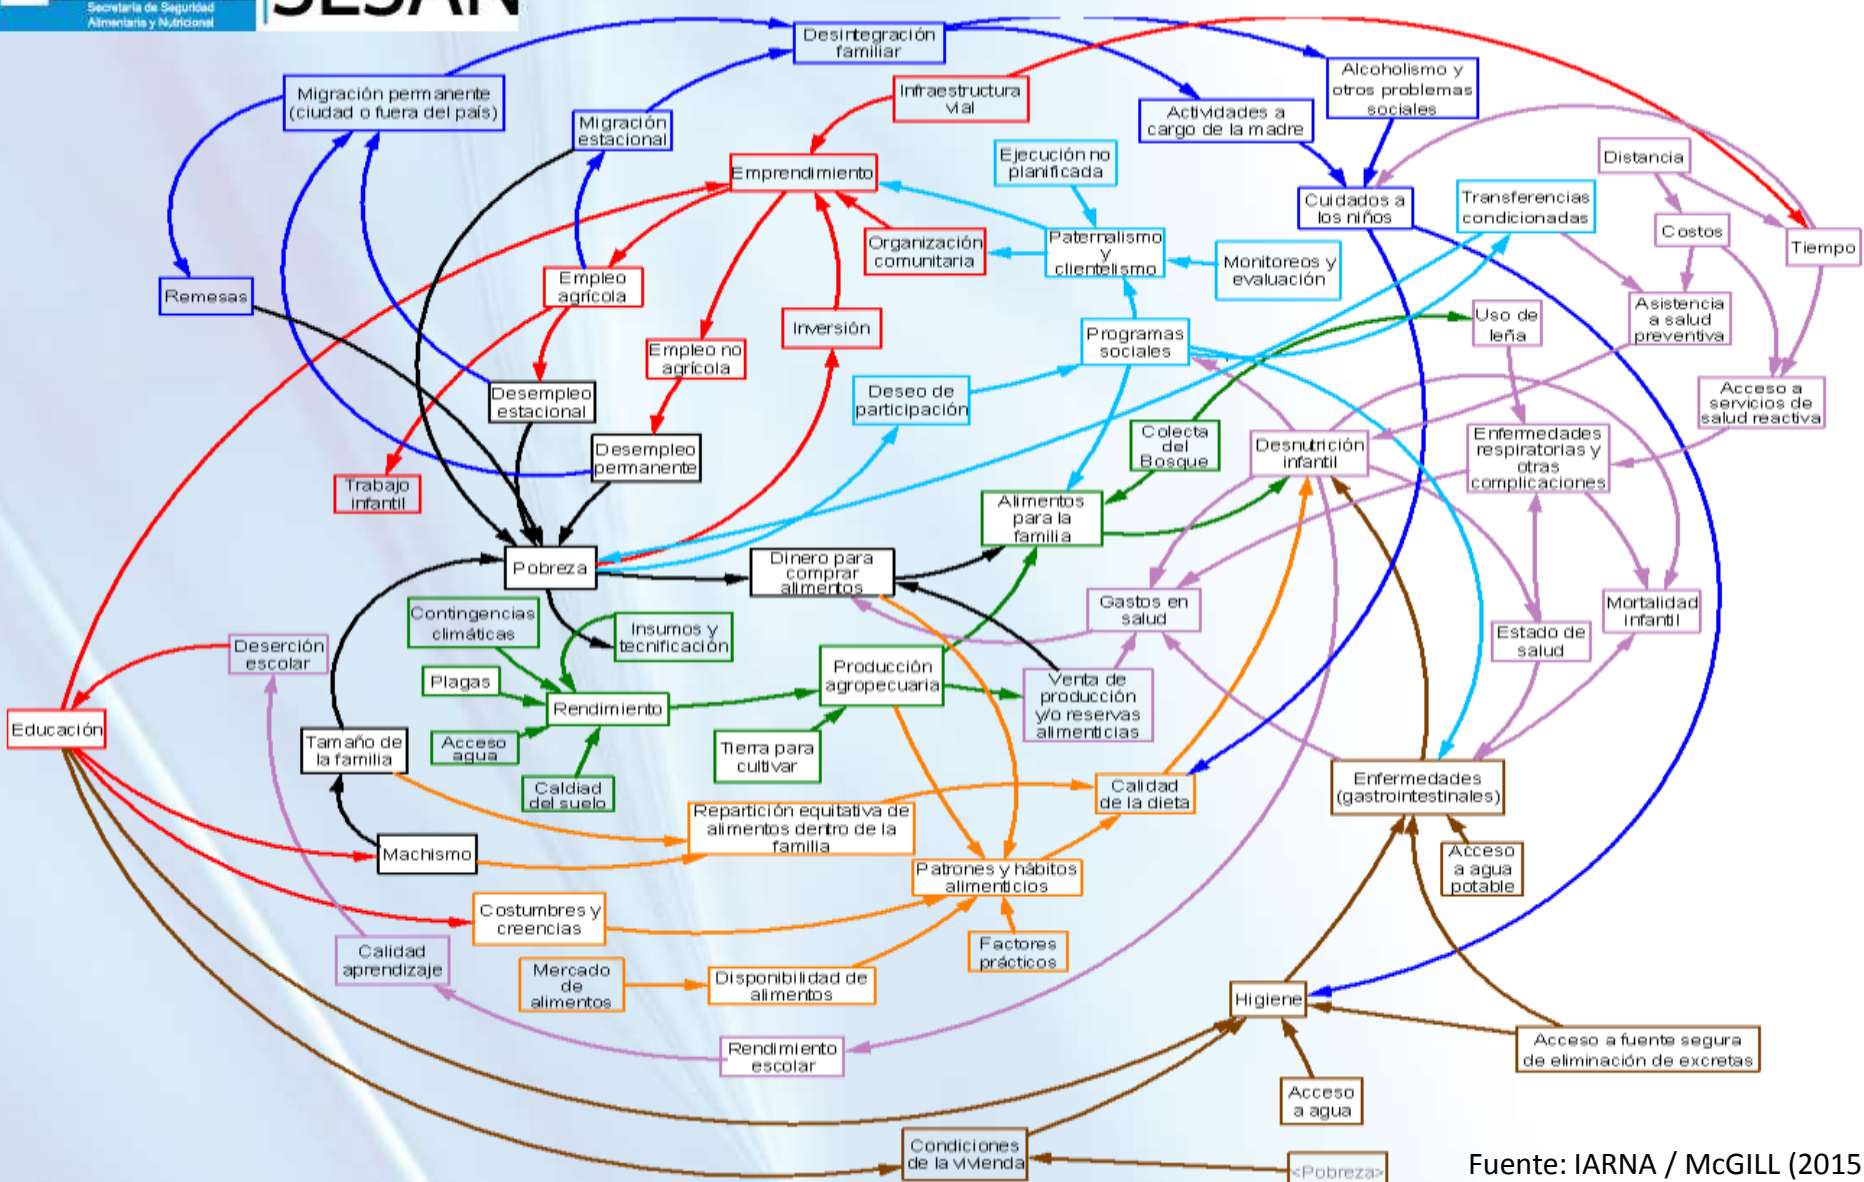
Secretaría de Seguridad Alimentaria y Nutricional

SESAN

Desintegración familiar

Migración permanente (ciudad o fuera del país)

Infraestructura vial

Alcoholismo y otros problemas sociales

Migración estacional

Actividades a cargo de la madre

Ejecución no planificada

Emprendimiento

Distancia

Cuidados a los niños

Transferencias condicionadas

Organización comunitaria

Paternalismo y clientelismo

Costos

Tiempo

Monitoreos y evaluación

Remesas

Empleo agrícola

Inversión

Uso de leña

Asistencia a salud preventiva

Empleo no agrícola

Programas sociales

Desempleo estacional

Deseo de participación

Acceso a servicios de salud reactiva

Colecta del Bosque

Desnutrición infantil

Enfermedades respiratorias y otras complicaciones

Desempleo permanente

Trabajo infantil

Alimentos para la familia

Pobreza

Dinero para comprar alimentos

Gastos en salud

Mortalidad infantil

Estado de salud

Contingencias climáticas

Insumos y tecnificación

Deserción escolar

Producción agropecuaria

Plagas

Venta de producción y/o reservas alimenticias

Rendimiento

Educación

Tamaño de la familia

Acceso agua

Tierra para cultivar

Calidad del suelo

Calidad de la dieta

Enfermedades (gastrointestinales)

Repartición equitativa de alimentos dentro de la familia

Machismo

Acceso a agua potable

Patrones y hábitos alimenticios

Costumbres y creencias

Factores prácticos

Calidad aprendizaje

Mercado de alimentos

Disponibilidad de alimentos

Higiene

Rendimiento escolar

Acceso a fuente segura de eliminación de excretas

Acceso a agua

Condiciones de la vivienda

<Pobreza>

Fuente: IARNA / McGILL (2015